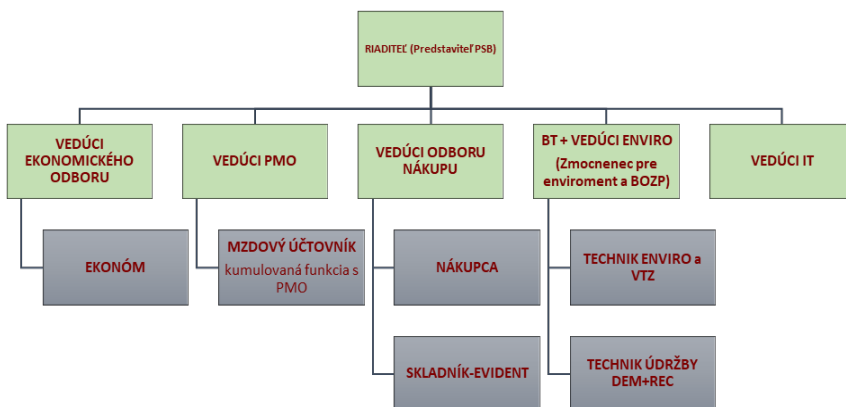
RIADITEĽ (Predstaviteľ PSB)

VEDÚCI EKONOMICKÉHO ODBORU

VEDÚCI PMO

VEDÚCI ODBORU NÁKUPU

BT + VEDÚCI ENVIRO (Zmocnenec pre enviroment a BOZP)

VEDÚCI IT

EKONÓM

MZDOVÝ ÚČTOVNÍK kumulovaná funkcia s PMO

NÁKUPCA

TECHNIK ENVIRO a VTZ

SKLADNÍK-EVIDENT

TECHNIK ÚDRŽBY DEM+REC